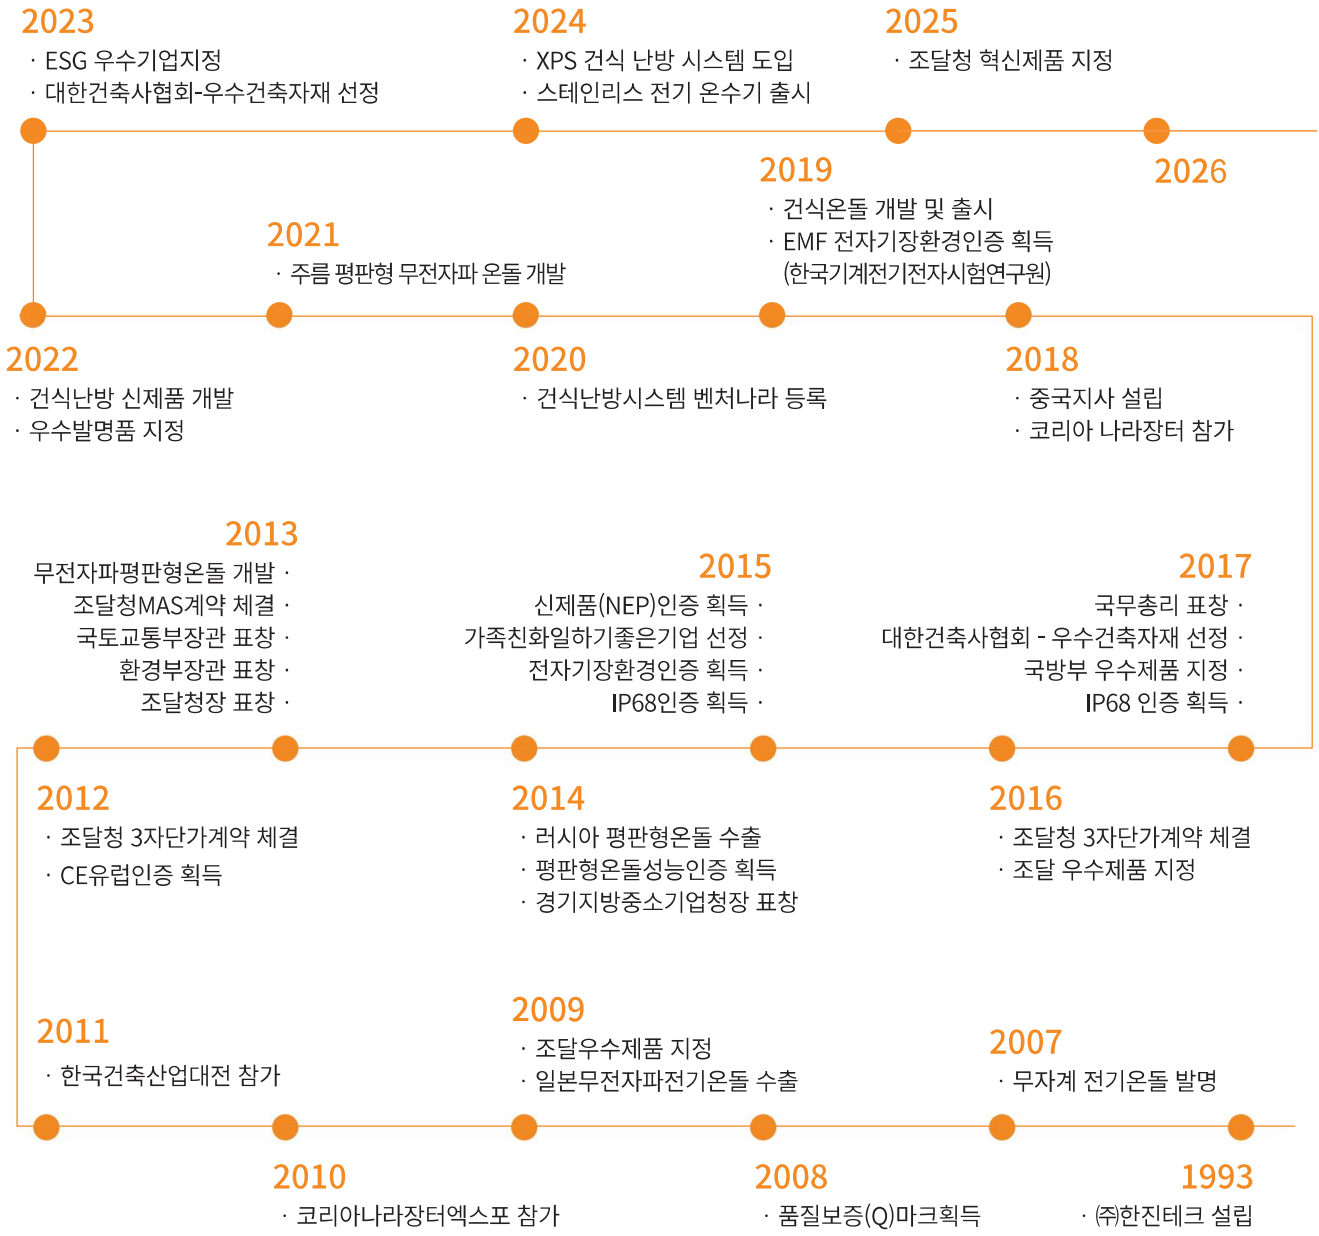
2023
· ESG 우수기업지정
· 대한건축사협회-우수건축자재 선정

2024
· XPS 건식 난방 시스템 도입
· 스테인리스 전기 온수기 출시

2025
· 조달청 혁신제품 지정

2026

2019
· 건식온돌 개발 및 출시
· EMF 전자기장환경인증 획득
(한국기계전기전자시험연구원)

2021
· 주름 평판형 무전자파 온돌 개발

2022
· 건식난방 신제품 개발
· 우수발명품 지정

2020
· 건식난방시스템 벤처나라 등록

2018
· 중국지사 설립
· 코리아 나라장터 참가

2013
무전자파평판형온돌 개발 ·
조달청MAS계약 체결 ·
국토교통부장관 표창 ·
환경부장관 표창 ·
조달청장 표창 ·

2015
신제품(NEP)인증 획득 ·
가족친화일하기좋은기업 선정 ·
전자기장환경인증 획득 ·
IP68인증 획득 ·

2017
국무총리 표창 ·
대한건축사협회 - 우수건축자재 선정 ·
국방부 우수제품 지정 ·
IP68 인증 획득 ·

2012
· 조달청 3자단가계약 체결
· CE유럽인증 획득

2014
· 러시아 평판형온돌 수출
· 평판형온돌성능인증 획득
· 경기지방중소기업청장 표창

2016
· 조달청 3자단가계약 체결
· 조달 우수제품 지정

2011
· 한국건축산업대전 참가

2009
· 조달우수제품 지정
· 일본무전자파전기온돌 수출

2007
· 무자계 전기온돌 발명

2010
· 코리아나라장터엑스포 참가

2008
· 품질보증(Q)마크획득

1993
· ㈜한진테크 설립